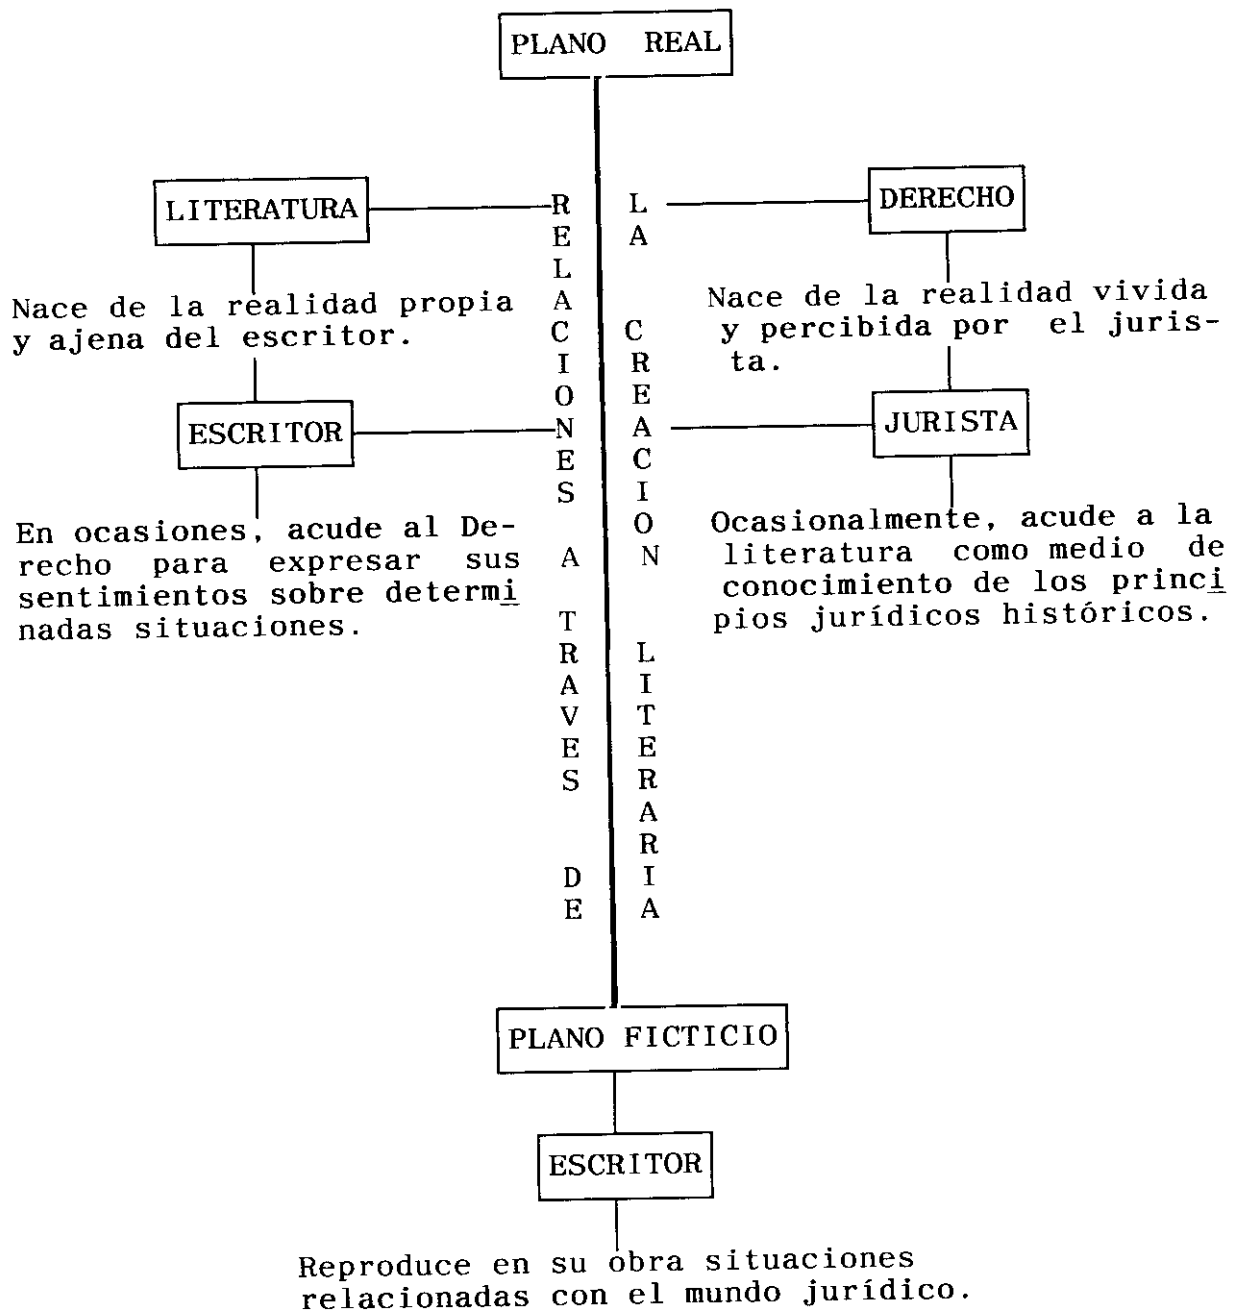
PLANO REAL

LITERATURA

Nace de la realidad propia y ajena del escritor.

ESCRITOR

En ocasiones, acude al Derecho para expresar sus sentimientos sobre determinadas situaciones.

RELACIONES A TRAVES DE

LA CREACION LITERARIA

DERECHO

Nace de la realidad vivida y percibida por el jurista.

JURISTA

Ocasionalmente, acude a la literatura como medio de conocimiento de los principios jurídicos históricos.

PLANO FICTICIO

ESCRITOR

Reproduce en su obra situaciones relacionadas con el mundo jurídico.